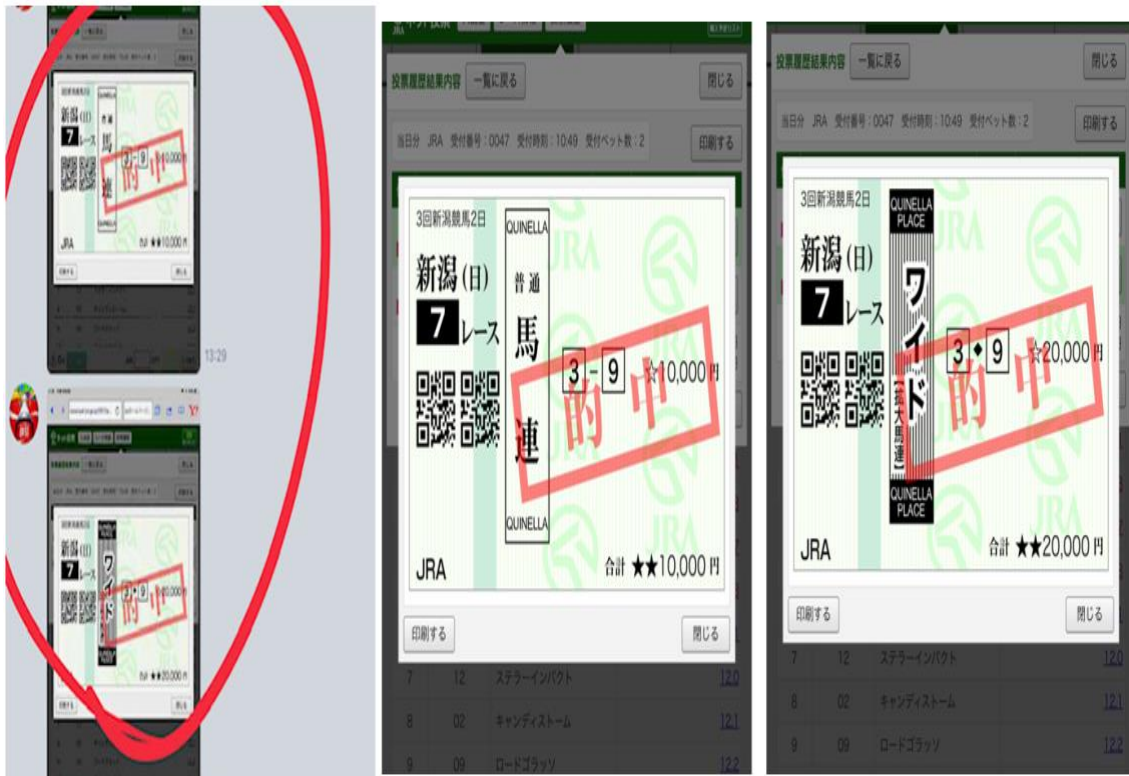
投票履歴結果内容 一覧に戻る 閉じる

当日分 JRA 受付番号：0047 受付時刻：10:49 受付ベット数：2 印刷する

3回新潟競馬2日

新潟(日)

7レース

QUINELLA

普通

馬連

QUINELLA

3 - 9 ☆10,000円

的中

JRA

合計 ★★10,000円

印刷する 閉じる

7 12 ステラーインパクト 12.0

8 02 キャンディストーム 12.1

9 09 ロードプラッツ 12.2

投票履歴結果内容 一覧に戻る 閉じる

当日分 JRA 受付番号：0047 受付時刻：10:49 受付ベット数：2 印刷する

3回新潟競馬2日

新潟(日)

7レース

QUINELLA PLACE

ワイド

【拡大馬連】

QUINELLA PLACE

3 ◆ 9 ☆20,000円

的中

JRA

合計 ★★20,000円

印刷する 閉じる

7 12 ステラーインパクト 12.0

8 02 キャンディストーム 12.1

9 09 ロードプラッツ 12.2

13:29